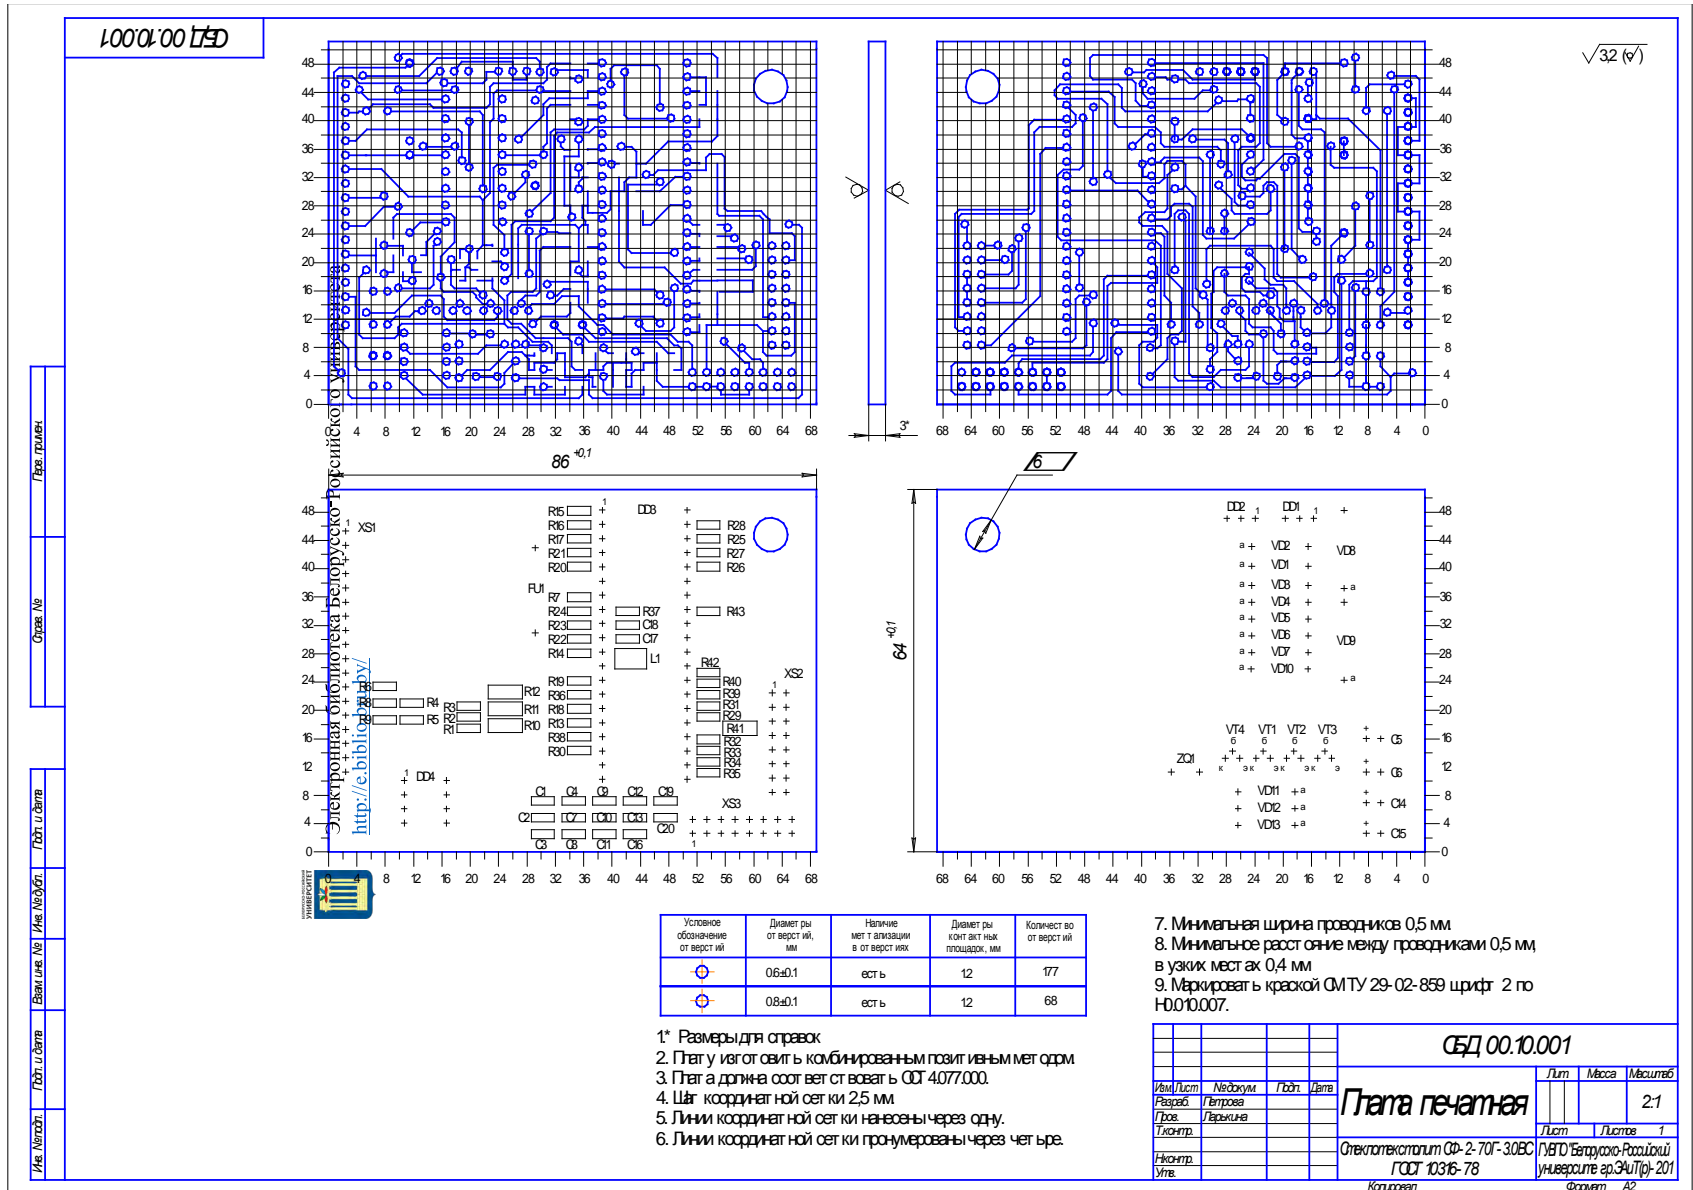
СБД 00.10.001

$\sqrt{3{,}2}$ (√)

48 44 40 36 32 28 24 20 16 12 8 4 0

4 8 12 16 20 24 28 32 36 40 44 48 52 56 60 64 68

68 64 60 56 52 48 44 40 36 32 28 24 20 16 12 8 4 0

86 $^{+0,1}$

3*

64 $^{+0,1}$

6

XS1 R15 R16 R17 R21 R20 DD3 R28 R25 R27 R26 FU1 R7 R24 R23 R22 R14 R37 C18 C17 L1 R43 R42 R40 R39 R31 R29 R41 R32 R33 R34 R35 XS2 R6 R8 R9 R4 R5 R3 R2 R1 R12 R11 R10 R19 R36 R18 R13 R38 R30 DD4 C1 C4 C9 C12 C19 C2 C7 C10 C13 C20 C3 C8 C11 C16 XS3

DD2 DD1 VD2 VD1 VD3 VD4 VD5 VD6 VD7 VD10 VD8 VD9 VT4 VT1 VT2 VT3 ZQ1 C5 C6 C14 C15 VD11 VD12 VD13

Электронная библиотека Белорусско-Российского университета
http://e.biblio.bru.by/

| Условное обозначение отверстий | Диаметры отверстий, мм | Наличие металлизации в отверстиях | Диаметры контактных площадок, мм | Количество отверстий |
|---|---|---|---|---|
| ⊕ | 0,6±0,1 | есть | 1,2 | 177 |
| ⊕ | 0,8±0,1 | есть | 1,2 | 68 |

1.* Размеры для справок
2. Плату изготовить комбинированным позитивным методом.
3. Плата должна соответствовать ОСТ 4.077.000.
4. Шаг координатной сетки 2,5 мм.
5. Линии координатной сетки нанесены через одну.
6. Линии координатной сетки пронумерованы через четыре.

7. Минимальная ширина проводников 0,5 мм.
8. Минимальное расстояние между проводниками 0,5 мм, в узких местах 0,4 мм
9. Маркировать краской ОМ ТУ 29-02-859 шрифт 2 по Н0.010.007.

СБД 00.10.001
Изм. Лист № докум. Подп. Дата
Разраб. Петрова
Пров. Ларькина
Т.контр.
Н.контр.
Утв.
Плата печатная
Лит. Масса Масштаб
2:1
Лист Листов 1
Стеклотекстолит СФ-2-70Г-3,0 ВС ГОСТ 10316-78
ГУВПО "Белорусско-Российский университет" гр.ЭАиТ(р)-201
Копировал Формат А2

Перв. примен.
Справ. №
Подп. и дата
Инв. № дубл.
Взам. инв. №
Подп. и дата
Инв. № подл.